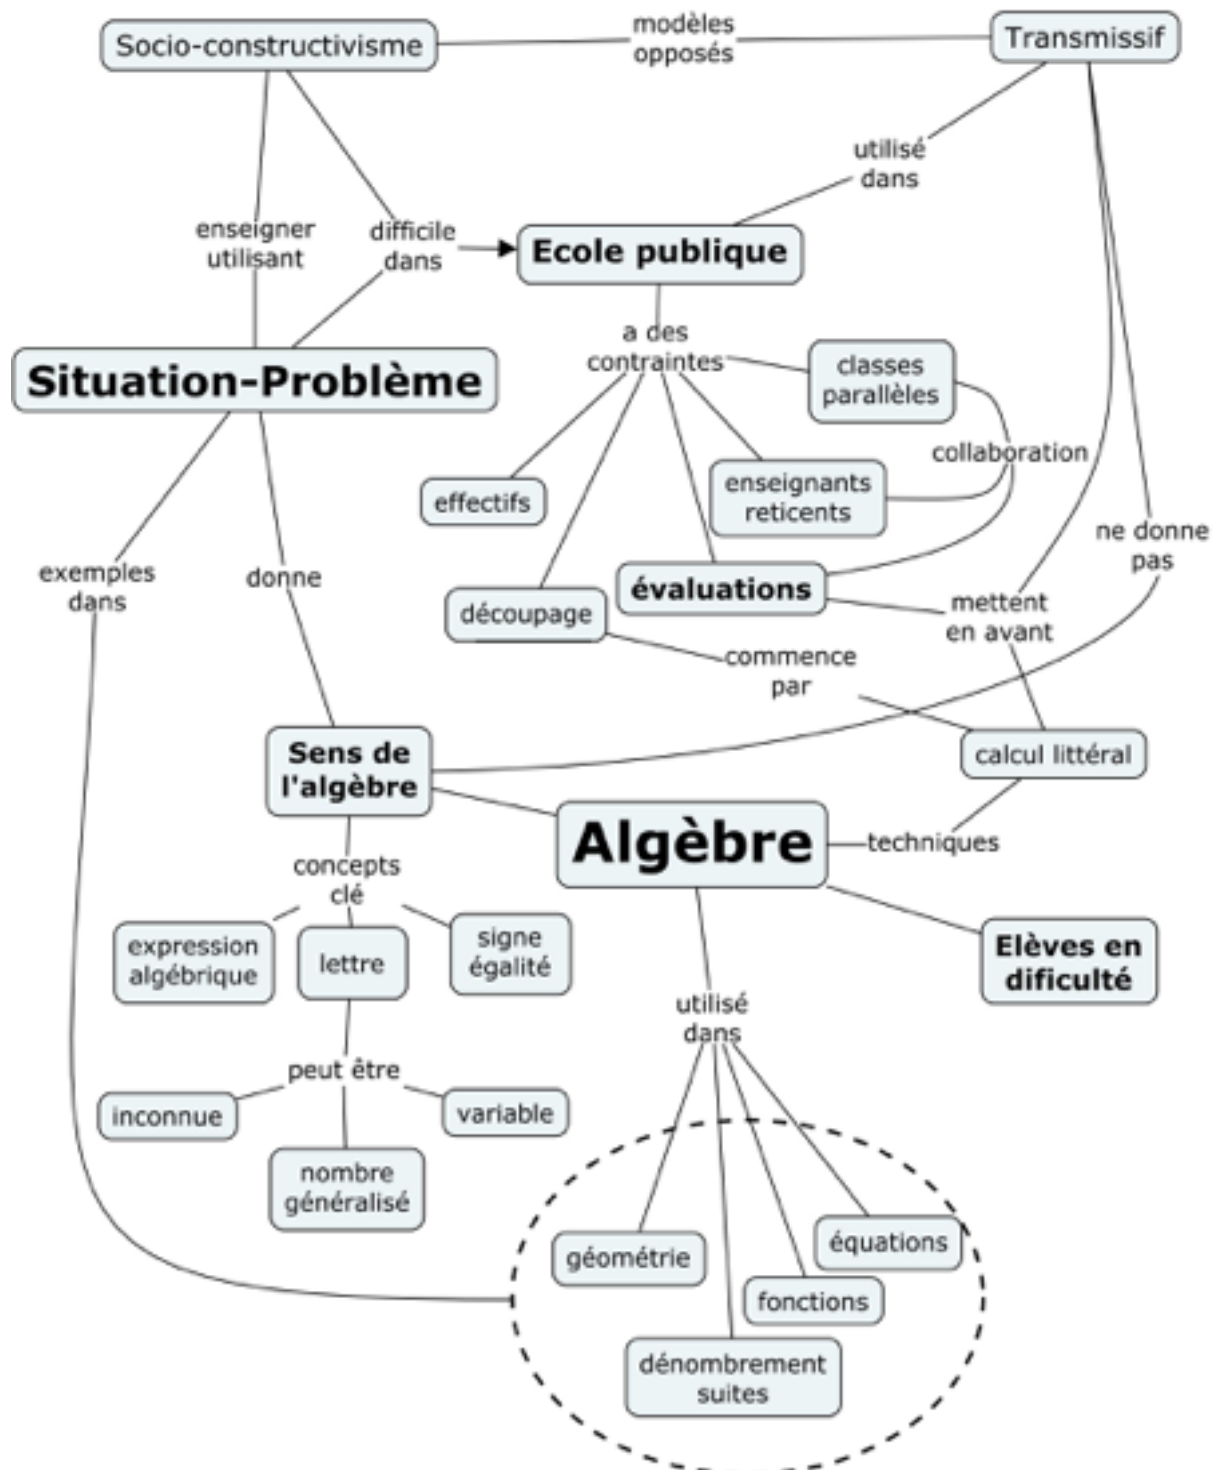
Socio-constructivisme

modèles opposés

Transmissif

utilisé dans

enseigner utilisant

difficile dans

Ecole publique

Situation-Problème

a des contraintes

classes parallèles

collaboration

effectifs

enseignants reticents

ne donne pas

exemples dans

donne

évaluations

découpage

mettent en avant

commence par

Sens de l'algèbre

calcul littéral

Algèbre

techniques

concepts clé

expression algébrique

lettre

signe égalité

Elèves en dificulté

utilisé dans

peut être

inconnue

variable

nombre généralisé

géométrie

équations

fonctions

dénombrement suites